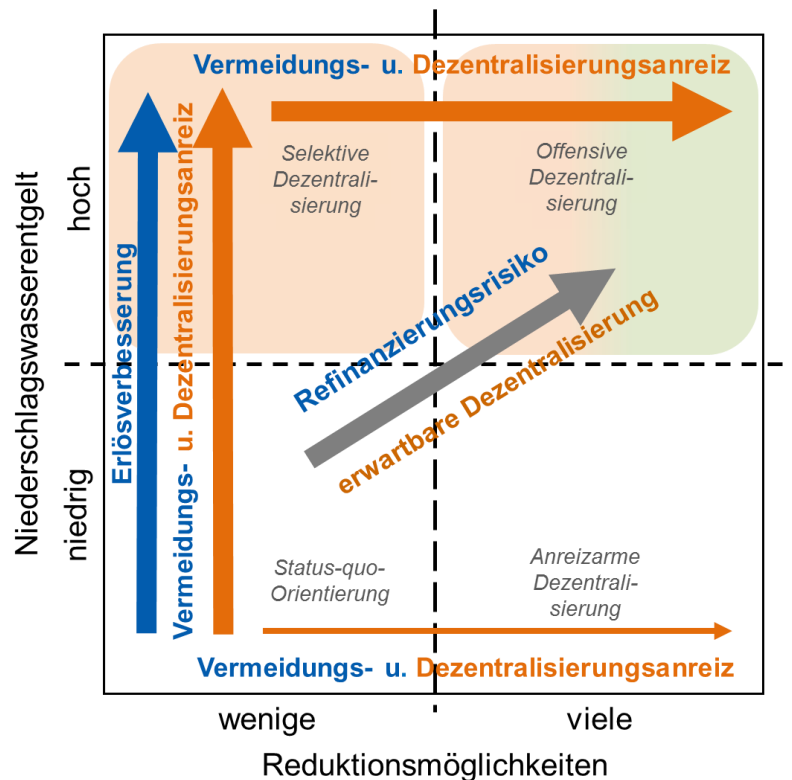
Vermeidungs- u. Dezentralisierungsanreiz

Selektive Dezentralisierung

Offensive Dezentralisierung

Niederschlagswasserentgelt

hoch

niedrig

Erlösverbesserung

Vermeidungs- u. Dezentralisierungsanreiz

Refinanzierungsrisiko

erwartbare Dezentralisierung

Status-quo-Orientierung

Anreizarme Dezentralisierung

Vermeidungs- u. Dezentralisierungsanreiz

wenige

viele

Reduktionsmöglichkeiten